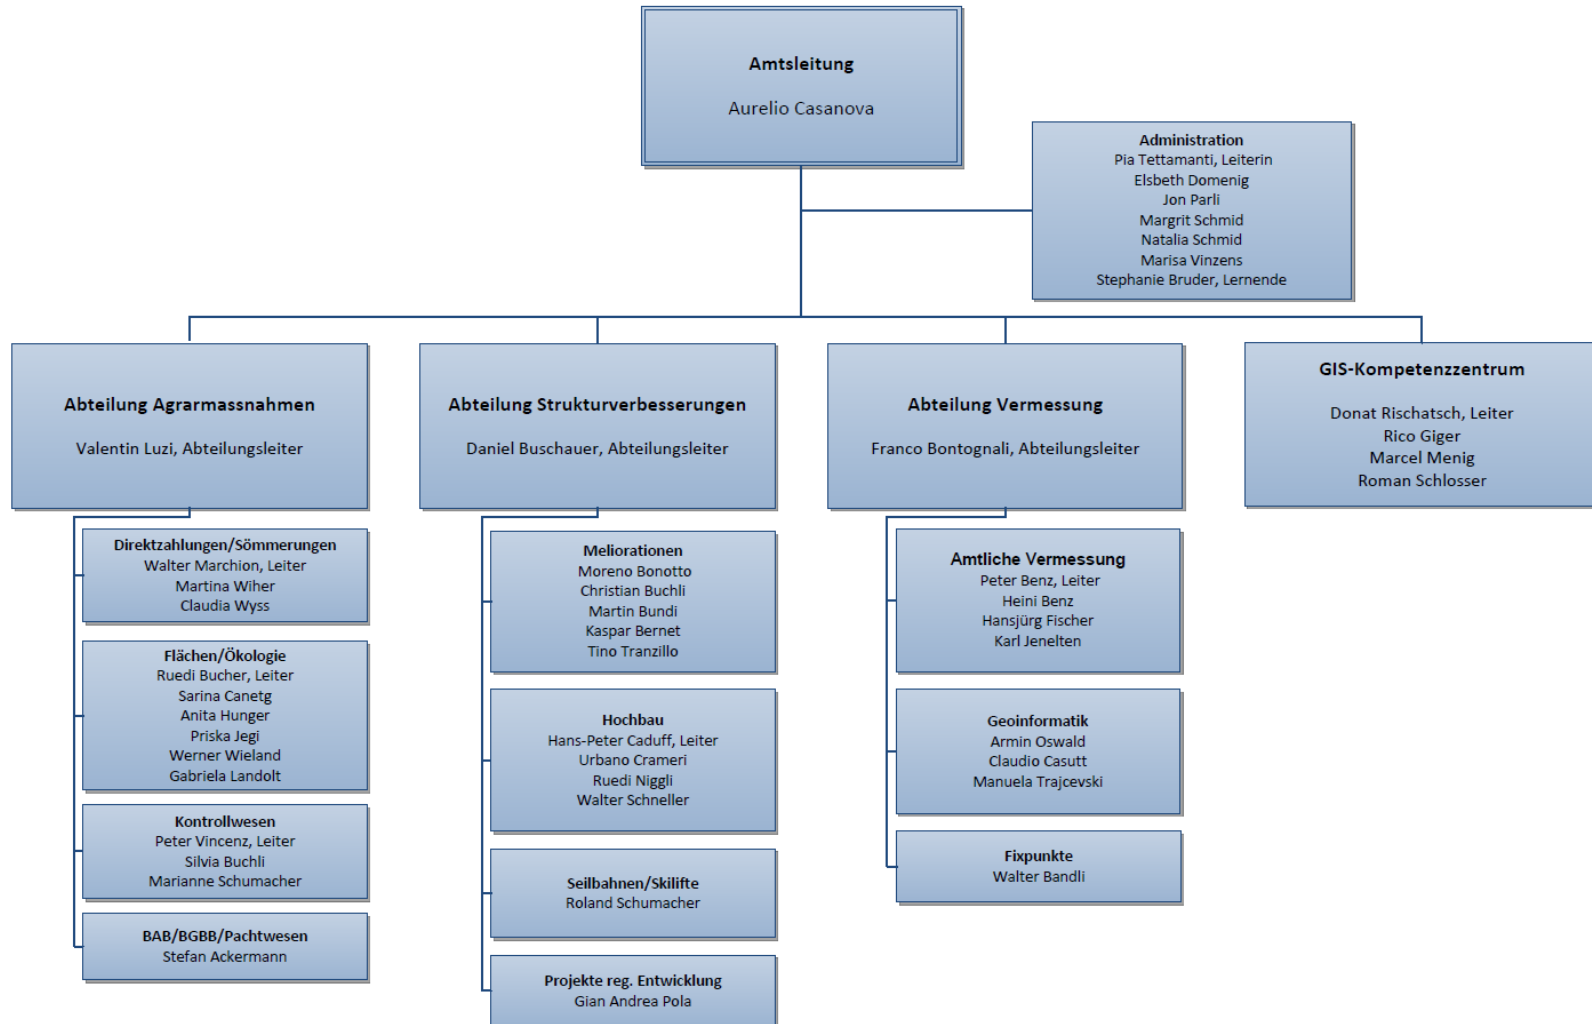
Amtsleitung

Aurelio Casanova

Administration
Pia Tettamanti, Leiterin
Elsbeth Domenig
Jon Parli
Margrit Schmid
Natalia Schmid
Marisa Vinzens
Stephanie Bruder, Lernende

Abteilung Agrarmassnahmen

Valentin Luzi, Abteilungsleiter

Direktzahlungen/Sömmerungen
Walter Marchion, Leiter
Martina Wiher
Claudia Wyss

Flächen/Ökologie
Ruedi Bucher, Leiter
Sarina Canetg
Anita Hunger
Priska Jegi
Werner Wieland
Gabriela Landolt

Kontrollwesen
Peter Vincenz, Leiter
Silvia Buchli
Marianne Schumacher

BAB/BGBB/Pachtwesen
Stefan Ackermann

Abteilung Strukturverbesserungen

Daniel Buschauer, Abteilungsleiter

Meliorationen
Moreno Bonotto
Christian Buchli
Martin Bundi
Kaspar Bernet
Tino Tranzillo

Hochbau
Hans-Peter Caduff, Leiter
Urbano Crameri
Ruedi Niggli
Walter Schneller

Seilbahnen/Skilifte
Roland Schumacher

Projekte reg. Entwicklung
Gian Andrea Pola

Abteilung Vermessung

Franco Bontognali, Abteilungsleiter

Amtliche Vermessung
Peter Benz, Leiter
Heini Benz
Hansjürg Fischer
Karl Jenelten

Geoinformatik
Armin Oswald
Claudio Casutt
Manuela Trajcevski

Fixpunkte
Walter Bandli

GIS-Kompetenzzentrum

Donat Rischatsch, Leiter
Rico Giger
Marcel Menig
Roman Schlosser